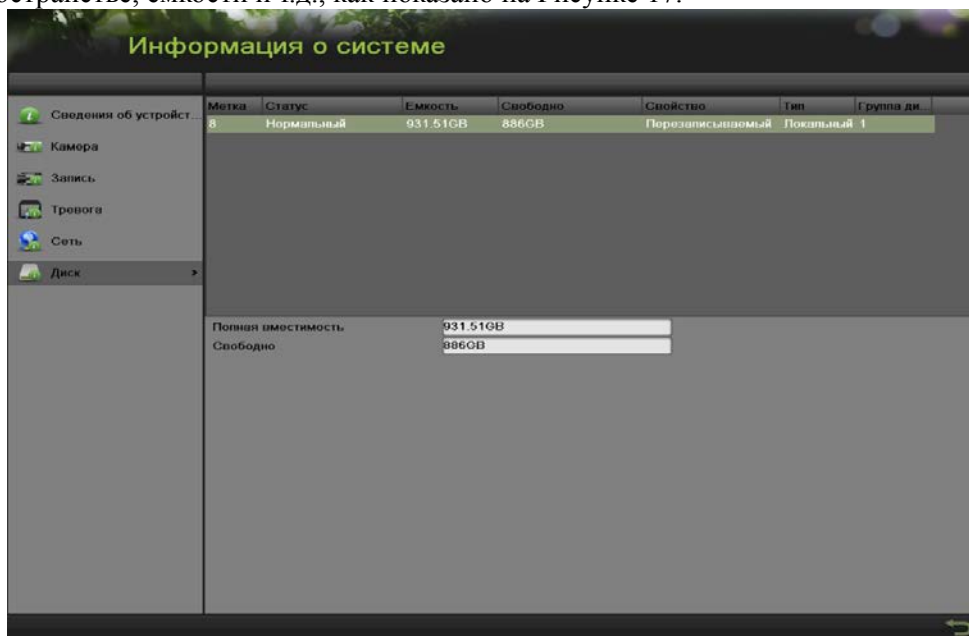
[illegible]странстве, емкости и т.д., как показано на Рисунке 17.

Информация о системе

Сведения об устройст...
Камера
Запись
Тревога
Сеть
Диск

| Метка | Статус | Емкость | Свободно | Свойство | Тип | Группа ди... |
|---|---|---|---|---|---|---|
| 8 | Нормальный | 931.51GB | 886GB | Перезаписываемый | Локальный | 1 |

Полная вместимость 931.51GB
Свободно 886GB